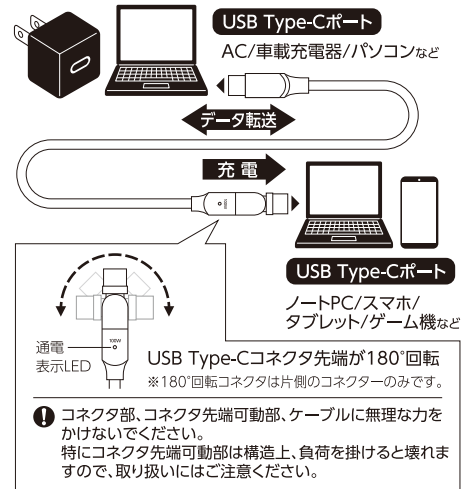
USB Type-Cポート
AC/車載充電器/パソコンなど

データ転送

充電

USB Type-Cポート
ノートPC/スマホ/タブレット/ゲーム機など

通電表示LED

100W

USB Type-Cコネクタ先端が180°回転
※180°回転コネクタは片側のコネクターのみです。

コネクタ部、コネクタ先端可動部、ケーブルに無理な力をかけないでください。
特にコネクタ先端可動部は構造上、負荷を掛けると壊れますので、取り扱いにはご注意ください。